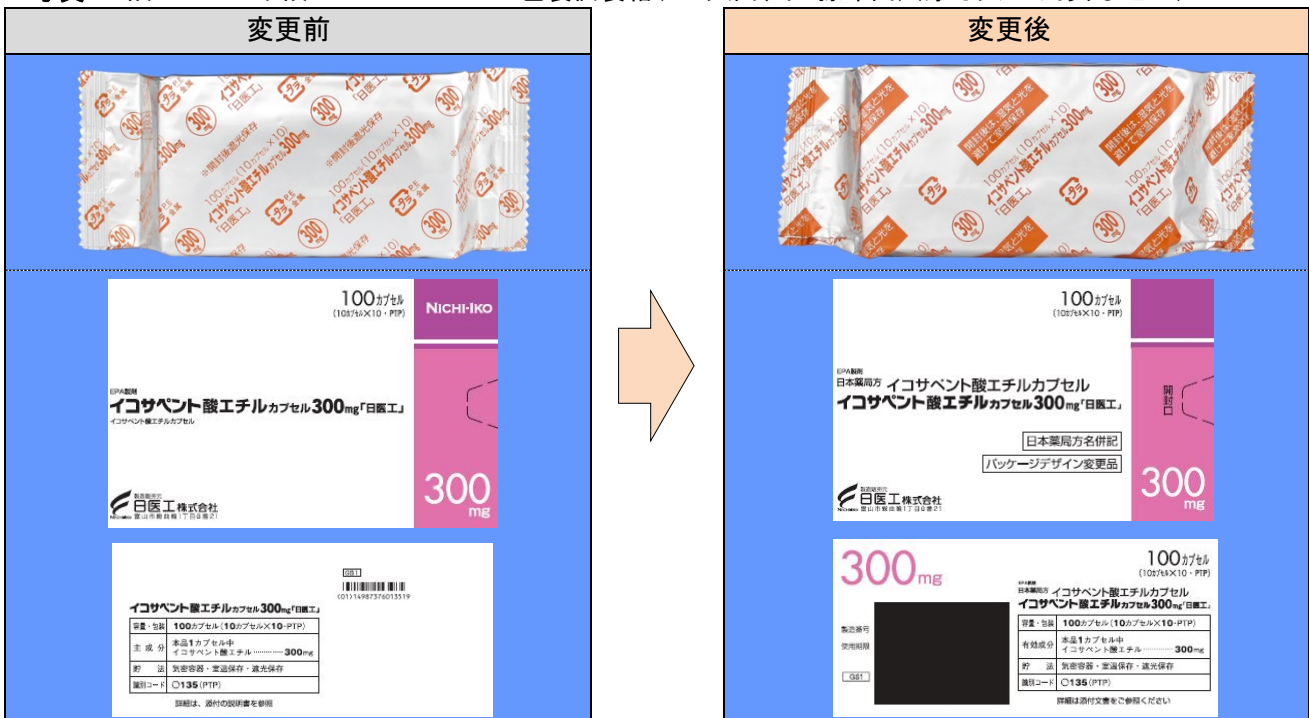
変更前

変更後

300
100カプセル(10カプセル×10)
イコサペント酸エチルカプセル300mg
※開封後遮光保存
「日医工」

300
100カプセル(10カプセル×10)
イコサペント酸エチルカプセル300mg
開封後は、湿気と光を避けて室温保存
「日医工」

100カプセル
(10カプセル×10・PTP)
NICHI-IKO
EPA製剤
イコサペント酸エチルカプセル300mg「日医工」
イコサペント酸エチルカプセル
300 mg
製造販売元
日医工株式会社
富山市総曲輪1丁目6番21

100カプセル
(10カプセル×10・PTP)
EPA製剤
日本薬局方 イコサペント酸エチルカプセル
イコサペント酸エチルカプセル300mg「日医工」
開封口
日本薬局方名併記
パッケージデザイン変更品
300 mg
製造販売元
日医工株式会社
富山市総曲輪1丁目6番21

GS1
(01)14987376013519
イコサペント酸エチルカプセル300mg「日医工」

| 容量・包装 | 100カプセル(10カプセル×10・PTP) |
|---|---|
| 主成分 | 本品1カプセル中 イコサペント酸エチル……300mg |
| 貯法 | 気密容器・室温保存・遮光保存 |
| 識別コード | ◯135(PTP) |

詳細は、添付の説明書を参照

300mg
100カプセル
(10カプセル×10・PTP)
EPA製剤
日本薬局方 イコサペント酸エチルカプセル
イコサペント酸エチルカプセル300mg「日医工」
製造番号
使用期限
GS1

| 容量・包装 | 100カプセル(10カプセル×10・PTP) |
|---|---|
| 有効成分 | 本品1カプセル中 イコサペント酸エチル……300mg |
| 貯法 | 気密容器・室温保存・遮光保存 |
| 識別コード | ◯135(PTP) |

詳細は添付文書をご参照ください